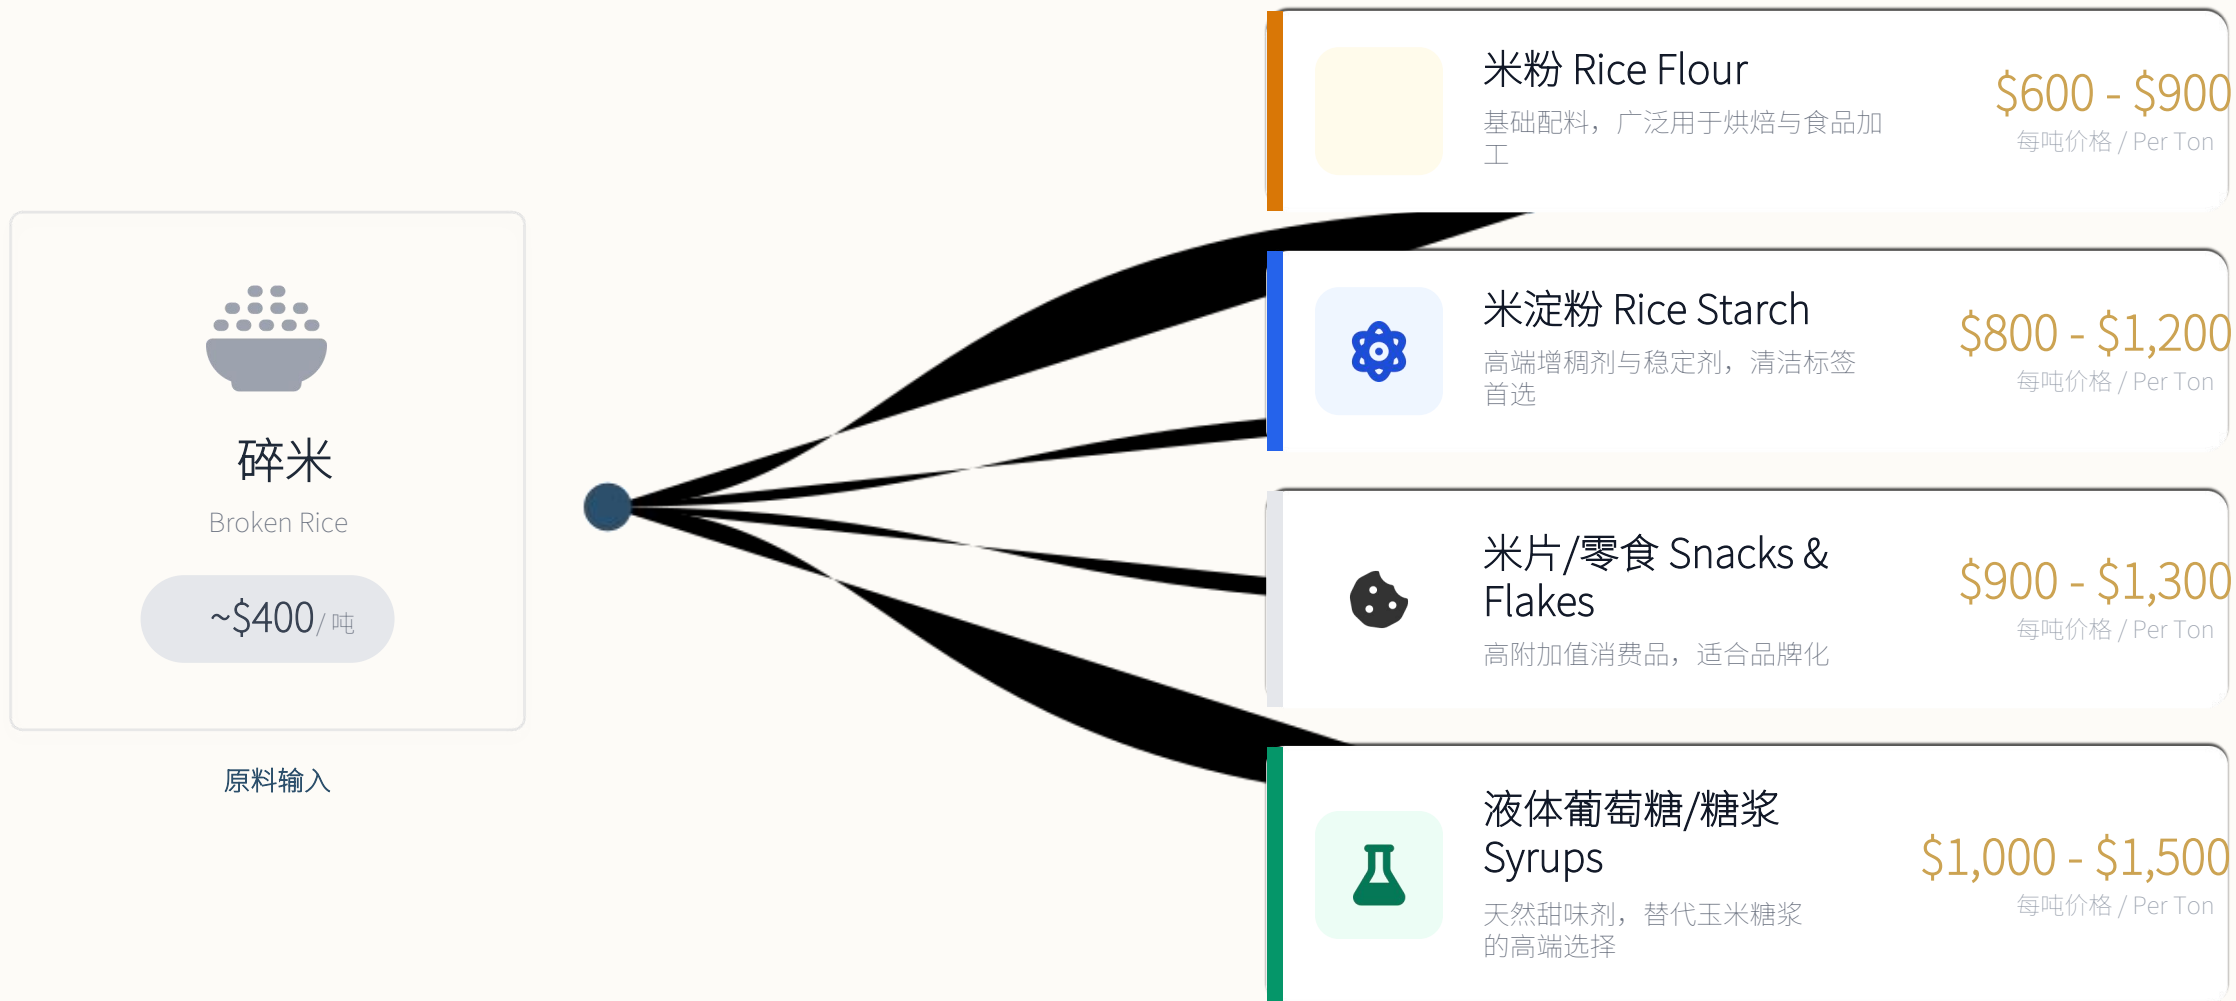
碎米
Broken Rice
~$400/ 吨

原料输入

米粉 Rice Flour
基础配料，广泛用于烘焙与食品加工
$600 - $900
每吨价格 / Per Ton

米淀粉 Rice Starch
高端增稠剂与稳定剂，清洁标签首选
$800 - $1,200
每吨价格 / Per Ton

米片/零食 Snacks & Flakes
高附加值消费品，适合品牌化
$900 - $1,300
每吨价格 / Per Ton

液体葡萄糖/糖浆 Syrups
天然甜味剂，替代玉米糖浆的高端选择
$1,000 - $1,500
每吨价格 / Per Ton